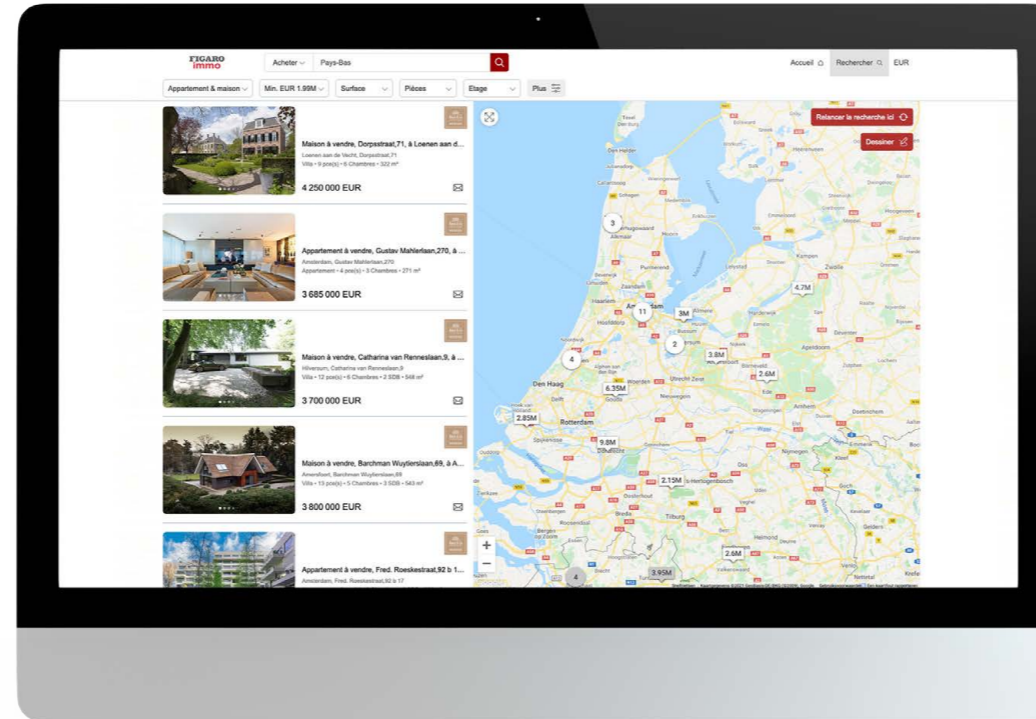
FIGARO immo

Acheter

Pays-Bas

Accueil

Rechercher

EUR

Appartement & maison

Min. EUR 1.99M

Surface

Pièces

Etage

Plus

Maison à vendre, Dorpsstraat,71, à Loenen aan d...

Loenen aan de Vecht, Dorpsstraat,71

Villa • 9 pce(s) • 6 Chambres • 322 m²

4 250 000 EUR

Appartement à vendre, Gustav Mahlerlaan,270, à ...

Amsterdam, Gustav Mahlerlaan,270

Appartement • 4 pce(s) • 3 Chambres • 271 m²

3 685 000 EUR

Maison à vendre, Catharina van Renneslaan,9, à ...

Hilversum, Catharina van Renneslaan,9

Villa • 12 pce(s) • 6 Chambres • 2 SDB • 548 m²

3 700 000 EUR

Maison à vendre, Barchman Wuytierslaan,69, à A...

Amersfoort, Barchman Wuytierslaan,69

Villa • 13 pce(s) • 5 Chambres • 3 SDB • 543 m²

3 800 000 EUR

Appartement à vendre, Fred. Roeskestraat,92 b 1...

Amsterdam, Fred. Roeskestraat,92 b 17

Relancer la recherche ici

Dessiner

3

11

3M

2

4

3.8M

4.7M

2.6M

6.35M

2.85M

9.8M

2.15M

2.6M

3.95M

4

Den Helder

Alkmaar

Haarlem

Amsterdam

Den Haag

Rotterdam

Utrecht

Tilburg

Zwolle

Kampen

Apeldoorn

Arnhem

Nijmegen

Helmond

+

−